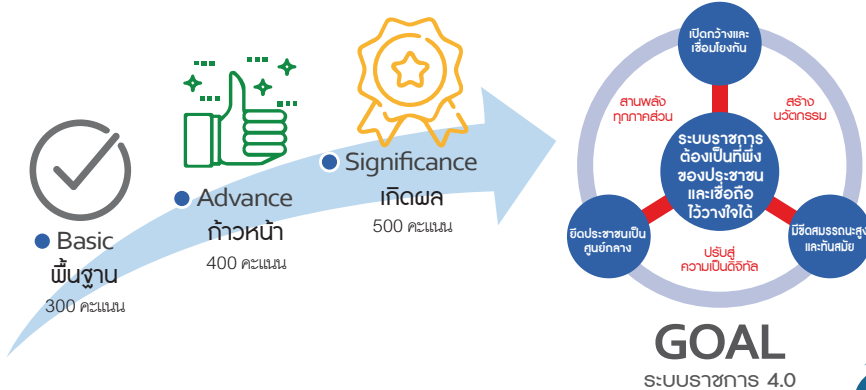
Basic
พื้นฐาน
300 คะแนน

Advance
ก้าวหน้า
400 คะแนน

Significance
เกิดผล
500 คะแนน

เปิดกว้างและเชื่อมโยงกัน

สานพลังทุกภาคส่วน

สร้างนวัตกรรม

ระบบราชการต้องเป็นที่พึ่งของประชาชนและเชื่อถือไว้วางใจได้

ยึดประชาชนเป็นศูนย์กลาง

ปรับสู่ความเป็นดิจิทัล

มีขีดสมรรถนะสูงและทันสมัย

GOAL
ระบบราชการ 4.0